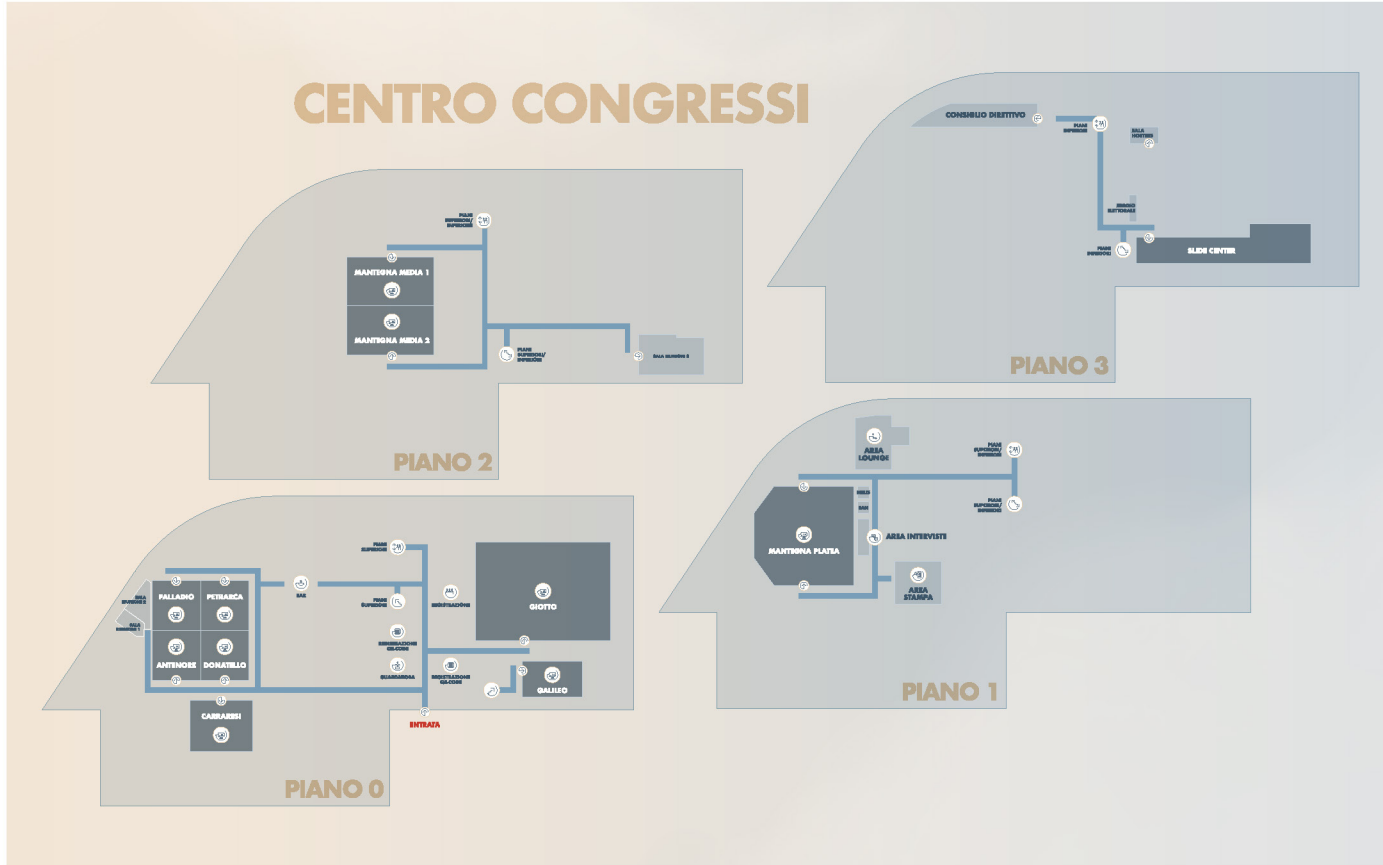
CENTRO CONGRESSI

CONSIGLIO DIRETTIVO

PIANI INFERIORI

SALA HOSTESS

SEGGIO ELETTORALE

PIANI INFERIORI

SLIDE CENTER

PIANO 3

PIANI SUPERIORI/ INFERIORI

MANTEGNA MEDIA 1

MANTEGNA MEDIA 2

PIANI SUPERIORI/ INFERIORI

SALA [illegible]

PIANO 2

AREA LOUNGE

PIANI SUPERIORI/ INFERIORI

PIANI SUPERIORI/ INFERIORI

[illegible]

BAR

MANTEGNA PLATEA

AREA INTERVISTE

AREA STAMPA

PIANO 1

PIANI SUPERIORI

SALA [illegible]

SALA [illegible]

PALLADIO

PETRARCA

BAR

PIANI SUPERIORI

REGISTRAZIONE

GIOTTO

ANTENORE

DONATELLO

REGISTRAZIONE QR CODE

GUARDAROBA

REGISTRAZIONE QR CODE

GALILEO

CARRARESI

ENTRATA

PIANO 0